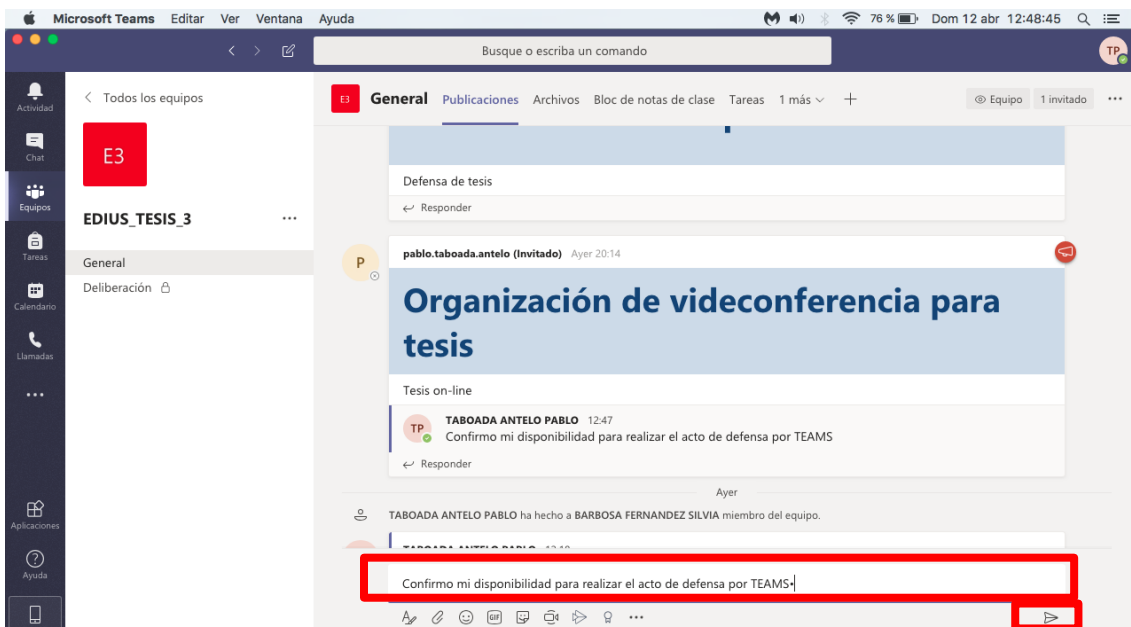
Microsoft Teams Editar Ver Ventana Ayuda

76 % Dom 12 abr 12:48:45

Busque o escriba un comando

TP

Actividad

Chat

Equipos

Tareas

Calendario

Llamadas

...

Aplicaciones

Ayuda

< Todos los equipos

E3

EDIUS_TESIS_3 ...

General

Deliberación

E3 General Publicaciones Archivos Bloc de notas de clase Tareas 1 más +

Equipo 1 invitado ...

Defensa de tesis

Responder

P

pablo.taboada.antelo (Invitado) Ayer 20:14

Organización de videoconferencia para tesis

Tesis on-line

TP TABOADA ANTELO PABLO 12:47

Confirmo mi disponibilidad para realizar el acto de defensa por TEAMS

Responder

Ayer

TABOADA ANTELO PABLO ha hecho a BARBOSA FERNANDEZ SILVIA miembro del equipo.

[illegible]

Confirmo mi disponibilidad para realizar el acto de defensa por TEAMS.